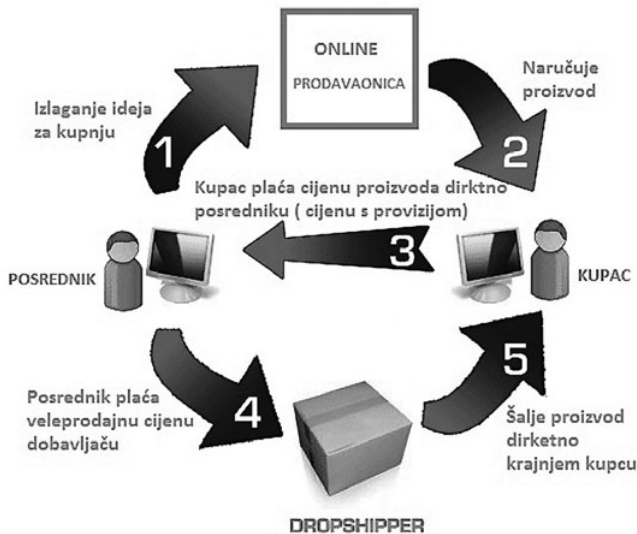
ONLINE
PRODAVAONICA

Izlaganje ideja za kupnju

1

Naručuje proizvod

2

Kupac plaća cijenu proizvoda dirktno posredniku ( cijenu s provizijom)

3

POSREDNIK

KUPAC

5

4

Posrednik plaća veleprodajnu cijenu dobavljaču

Šalje proizvod dirketno krajnjem kupcu

DROPSHIPPER